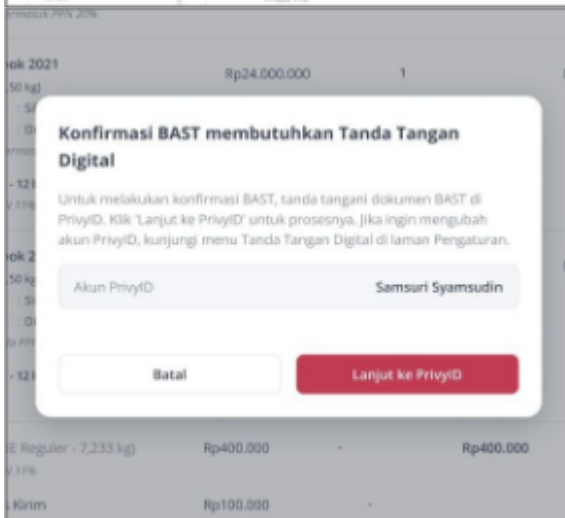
ermasuk PPN 20%

ok 2021
50 kg)

Rp24.000.000

1

Konfirmasi BAST membutuhkan Tanda Tangan Digital

Untuk melakukan konfirmasi BAST, tanda tangani dokumen BAST di PrivyID. Klik 'Lanjut ke PrivyID' untuk prosesnya. Jika ingin mengubah akun PrivyID, kunjungi menu Tanda Tangan Digital di laman Pengaturan.

Akun PrivyID

Samsuri Syamsudin

Batal

Lanjut ke PrivyID

E Reguler - 7,233 kg)

Rp400.000

-

Rp400.000

Kirim

Rp100.000

-